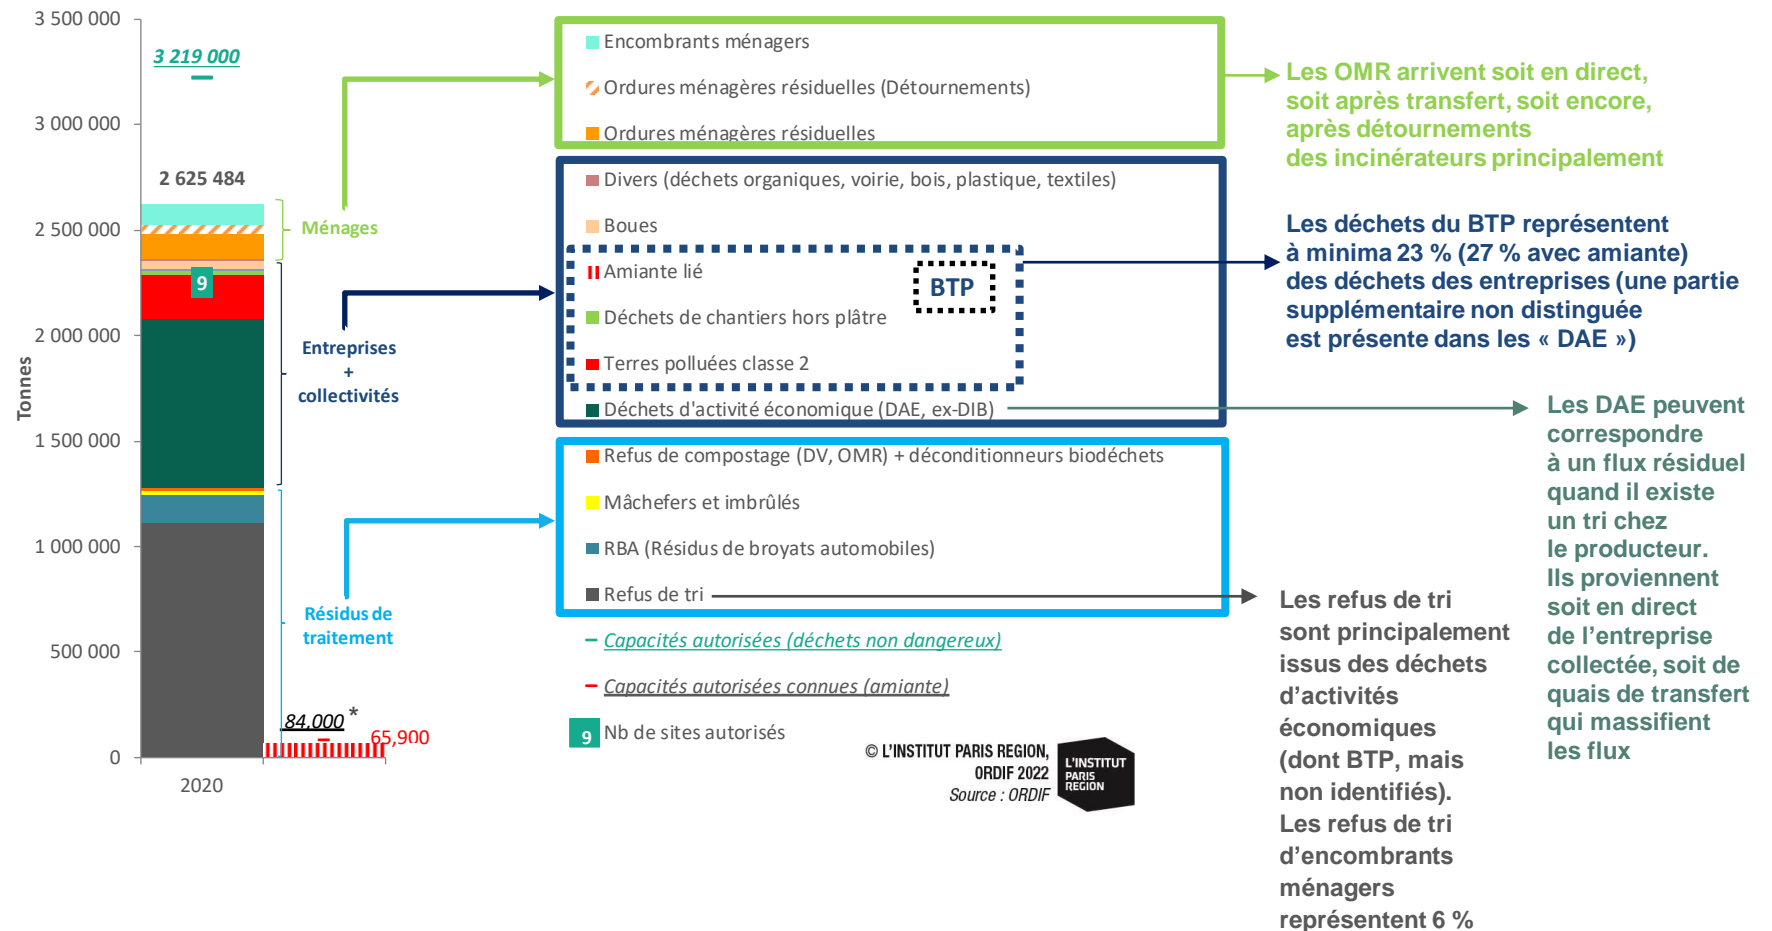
3 500 000
3 000 000
2 500 000
2 000 000
1 500 000
1 000 000
500 000
0
Tonnes

3 219 000
2 625 484
9
84,000 *
65,900
2020

Ménages
Entreprises + collectivités
Résidus de traitement

Encombrants ménagers
Ordures ménagères résiduelles (Détournements)
Ordures ménagères résiduelles

Divers (déchets organiques, voirie, bois, plastique, textiles)
Boues
Amiante lié
BTP
Déchets de chantiers hors plâtre
Terres polluées classe 2
Déchets d'activité économique (DAE, ex-DIB)

Refus de compostage (DV, OMR) + déconditionneurs biodéchets
Mâchefers et imbrûlés
RBA (Résidus de broyats automobiles)
Refus de tri

Capacités autorisées (déchets non dangereux)
Capacités autorisées connues (amiante)
9 Nb de sites autorisés

© L'INSTITUT PARIS REGION, ORDIF 2022
Source : ORDIF
L'INSTITUT PARIS REGION

Les OMR arrivent soit en direct, soit après transfert, soit encore, après détournements des incinérateurs principalement

Les déchets du BTP représentent à minima 23 % (27 % avec amiante) des déchets des entreprises (une partie supplémentaire non distinguée est présente dans les « DAE »)

Les DAE peuvent correspondre à un flux résiduel quand il existe un tri chez le producteur. Ils proviennent soit en direct de l'entreprise collectée, soit de quais de transfert qui massifient les flux

Les refus de tri sont principalement issus des déchets d'activités économiques (dont BTP, mais non identifiés). Les refus de tri d'encombrants ménagers représentent 6 %